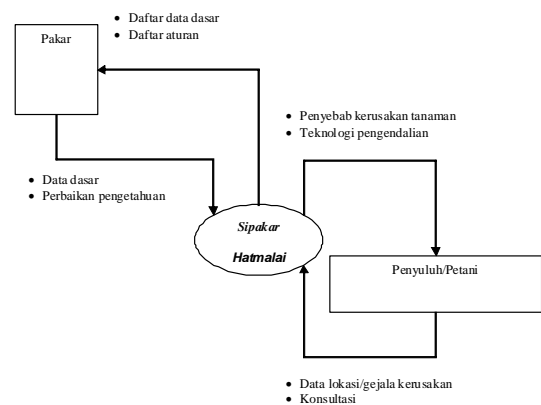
Pakar

- Daftar data dasar
- Daftar aturan

- Penyebab kerusakan tanaman
- Teknologi pengendalian

- Data dasar
- Perbaikan pengetahuan

Sipakar
Hatmalai

Penyuluh/Petani

- Data lokasi/gejala kerusakan
- Konsultasi